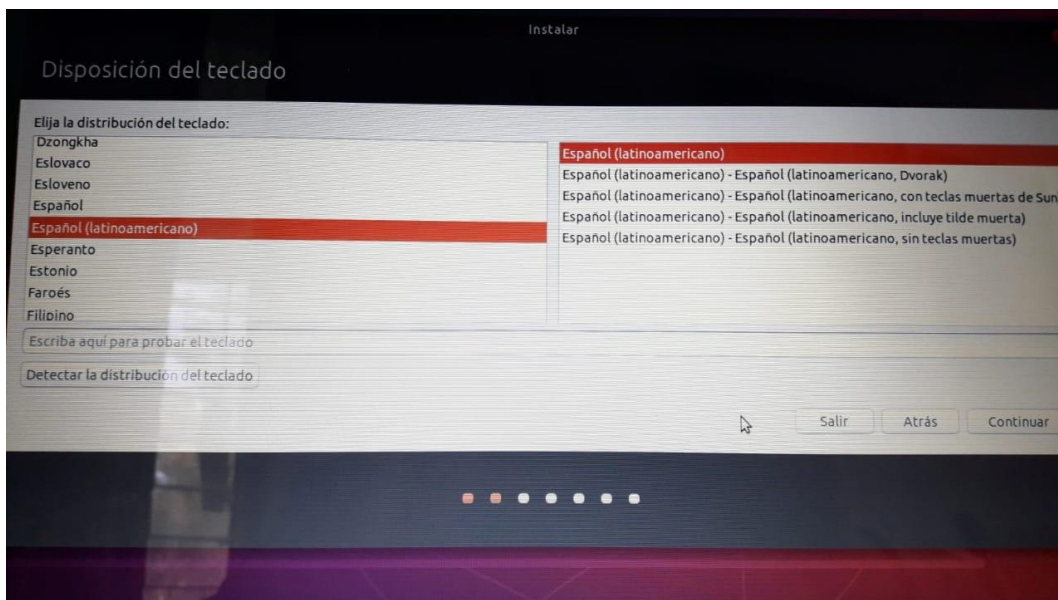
Instalar

Disposición del teclado

Elija la distribución del teclado:

Dzongkha
Eslovaco
Esloveno
Español
Español (latinoamericano)
Esperanto
Estonio
Faroés
Filipino

Español (latinoamericano)
Español (latinoamericano) - Español (latinoamericano, Dvorak)
Español (latinoamericano) - Español (latinoamericano, con teclas muertas de Sun
Español (latinoamericano) - Español (latinoamericano, incluye tilde muerta)
Español (latinoamericano) - Español (latinoamericano, sin teclas muertas)

Escriba aquí para probar el teclado

Detectar la distribución del teclado

Salir
Atrás
Continuar